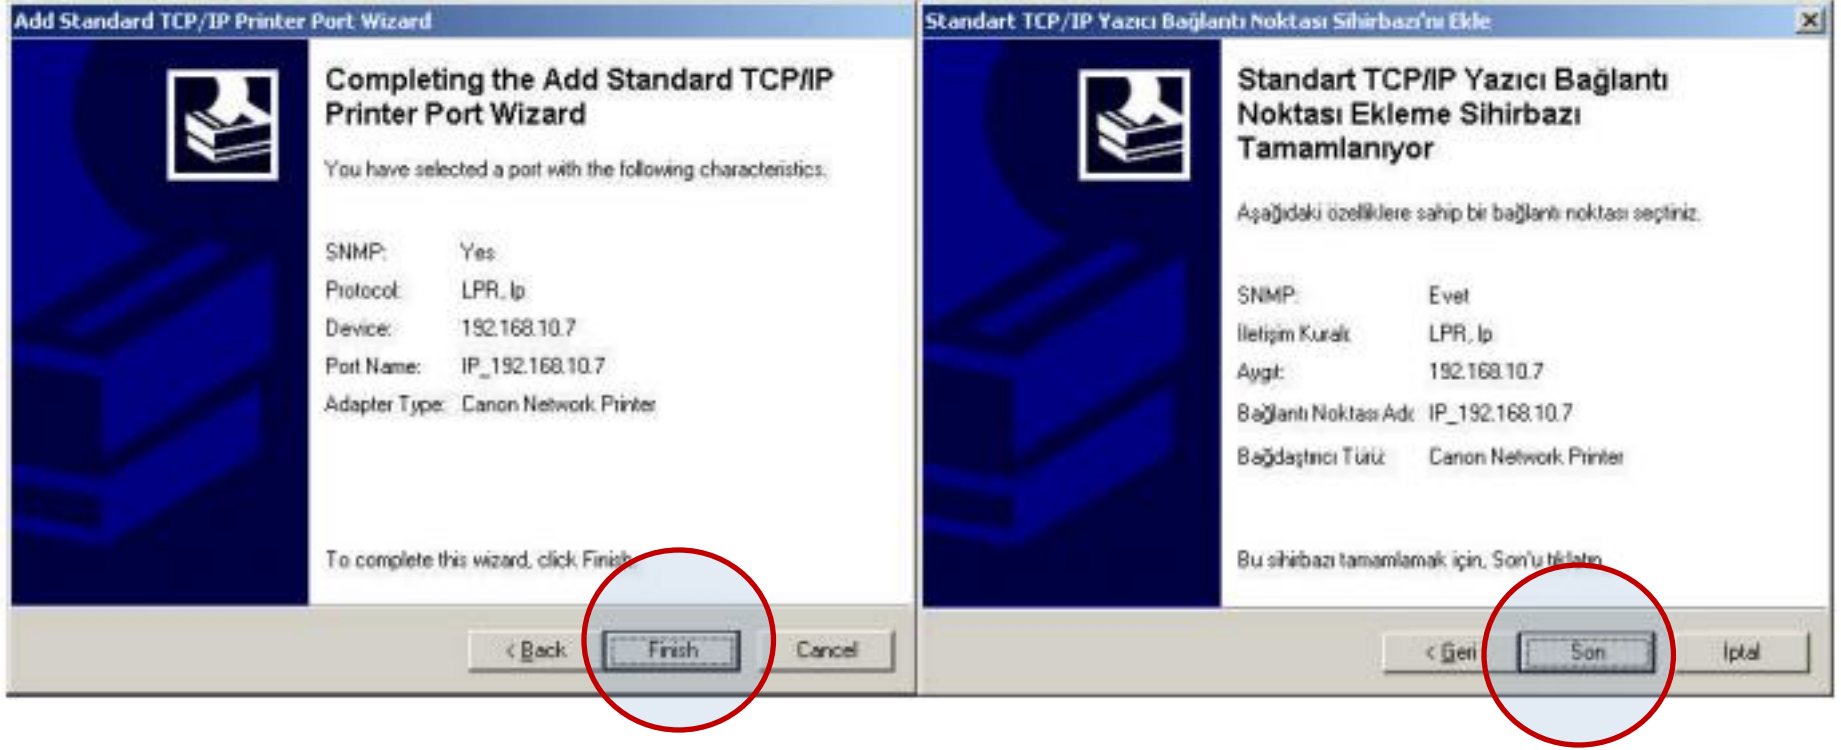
Add Standard TCP/IP Printer Port Wizard

Completing the Add Standard TCP/IP Printer Port Wizard

You have selected a port with the following characteristics.

SNMP: Yes
Protocol: LPR, lp
Device: 192.168.10.7
Port Name: IP_192.168.10.7
Adapter Type: Canon Network Printer

To complete this wizard, click Finish.

< Back Finish Cancel

Standart TCP/IP Yazıcı Bağlantı Noktası Sihirbazı'nı Ekle

Standart TCP/IP Yazıcı Bağlantı Noktası Ekleme Sihirbazı Tamamlanıyor

Aşağıdaki özelliklere sahip bir bağlantı noktası seçtiniz.

SNMP: Evet
İletişim Kuralı: LPR, lp
Aygıt: 192.168.10.7
Bağlantı Noktası Adı: IP_192.168.10.7
Bağdaştırıcı Türü: Canon Network Printer

Bu sihirbazı tamamlamak için, Son'u tıklatın.

< Geri Son İptal